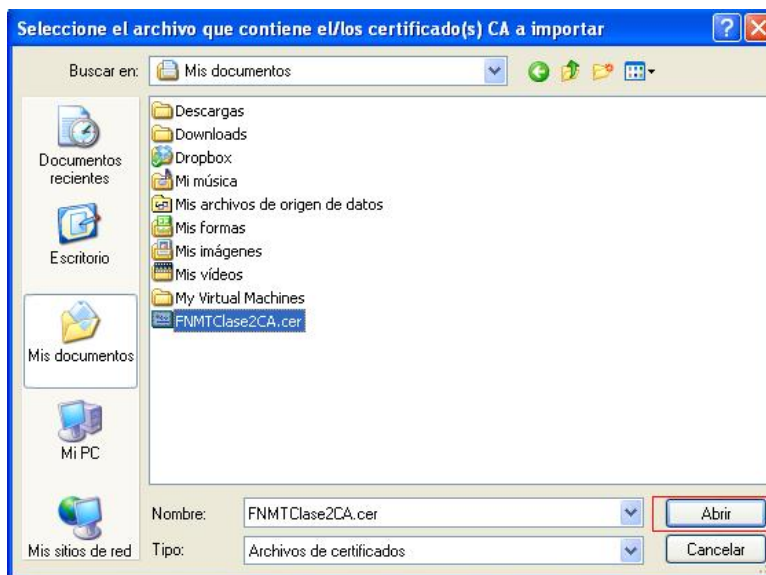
Seleccione el archivo que contiene el/los certificado(s) CA a importar

Buscar en: Mis documentos

Documentos recientes
Escritorio
Mis documentos
Mi PC
Mis sitios de red

Descargas
Downloads
Dropbox
Mi música
Mis archivos de origen de datos
Mis formas
Mis imágenes
Mis vídeos
My Virtual Machines
FNMTClase2CA.cer

Nombre: FNMTClase2CA.cer
Tipo: Archivos de certificados

Abrir
Cancelar